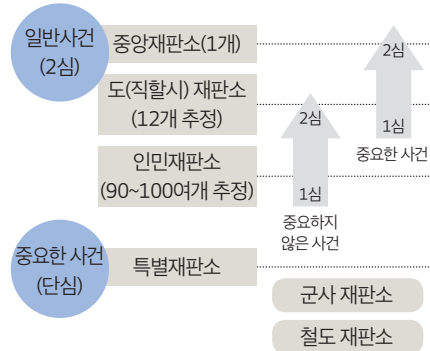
일반사건
(2심)

중앙재판소(1개)

도(직할시) 재판소
(12개 추정)

인민재판소
(90~100여개 추정)

중요한 사건
(단심)

특별재판소

2심

1심

중요하지
않은 사건

2심

1심

중요한 사건

군사 재판소

철도 재판소